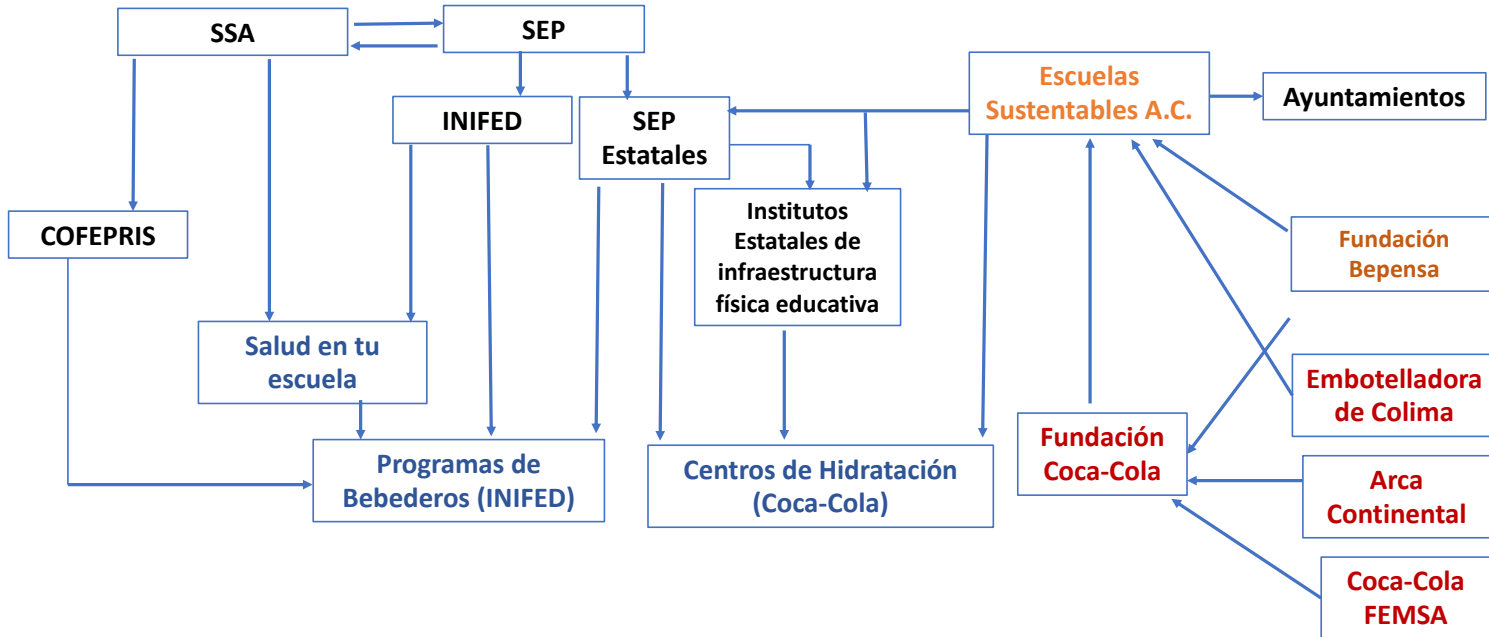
SSA

SEP

INIFED

SEP Estatales

Escuelas Sustentables A.C.

Ayuntamientos

COFEPRIS

Institutos Estatales de infraestructura física educativa

Fundación Bepensa

Salud en tu escuela

Embotelladora de Colima

Fundación Coca-Cola

Programas de Bebederos (INIFED)

Centros de Hidratación (Coca-Cola)

Arca Continental

Coca-Cola FEMSA